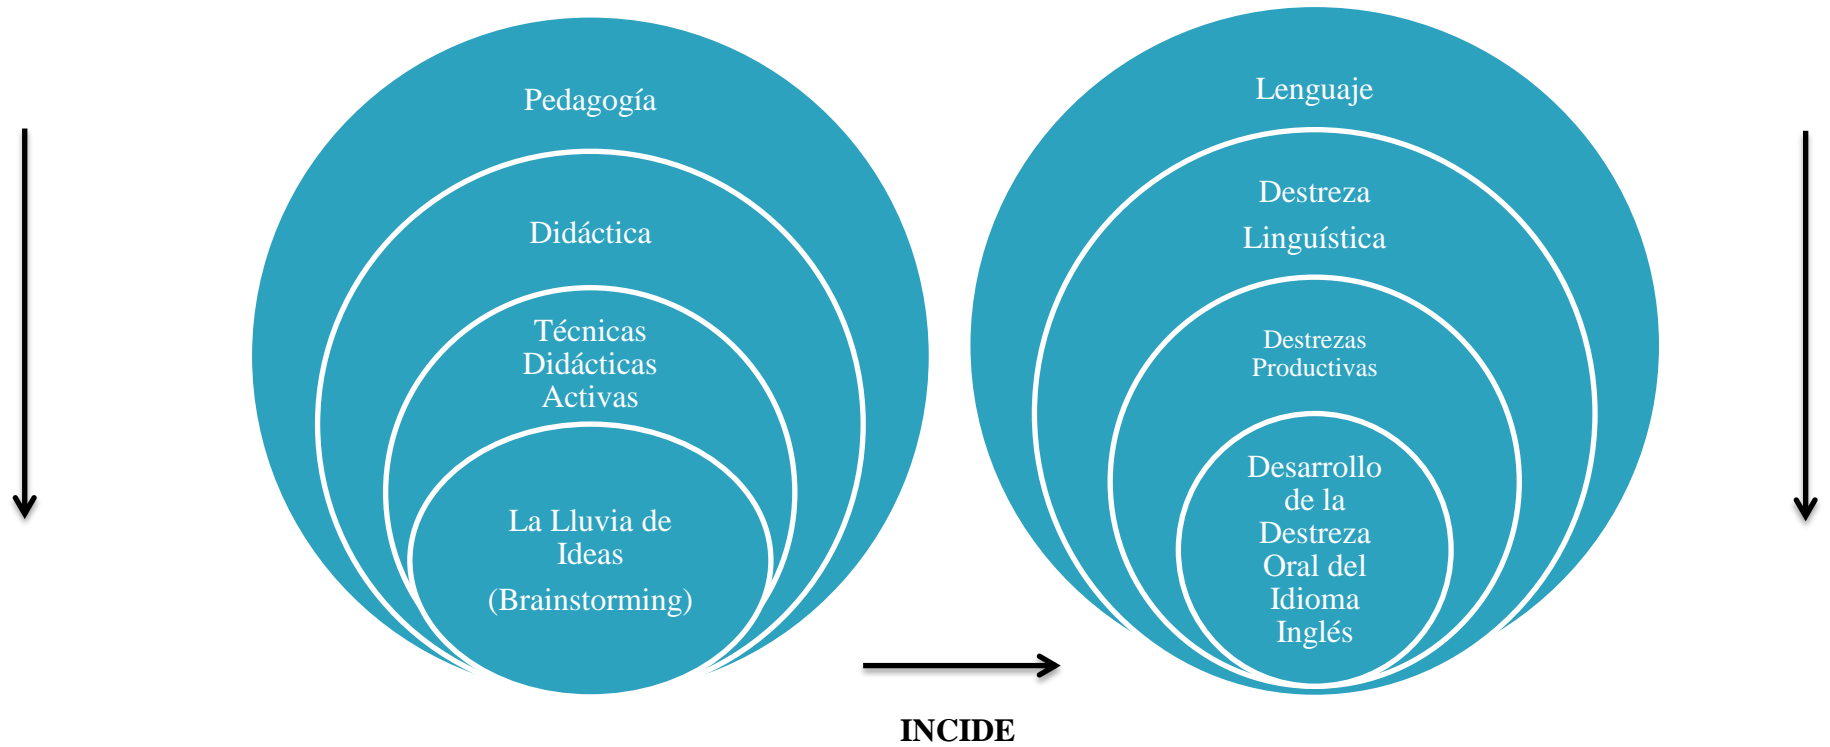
Pedagogía

Didáctica

Técnicas Didácticas Activas

La Lluvia de Ideas

(Brainstorming)

Lenguaje

Destreza

Linguística

Destrezas Productivas

Desarrollo de la Destreza Oral del Idioma Inglés

INCIDE